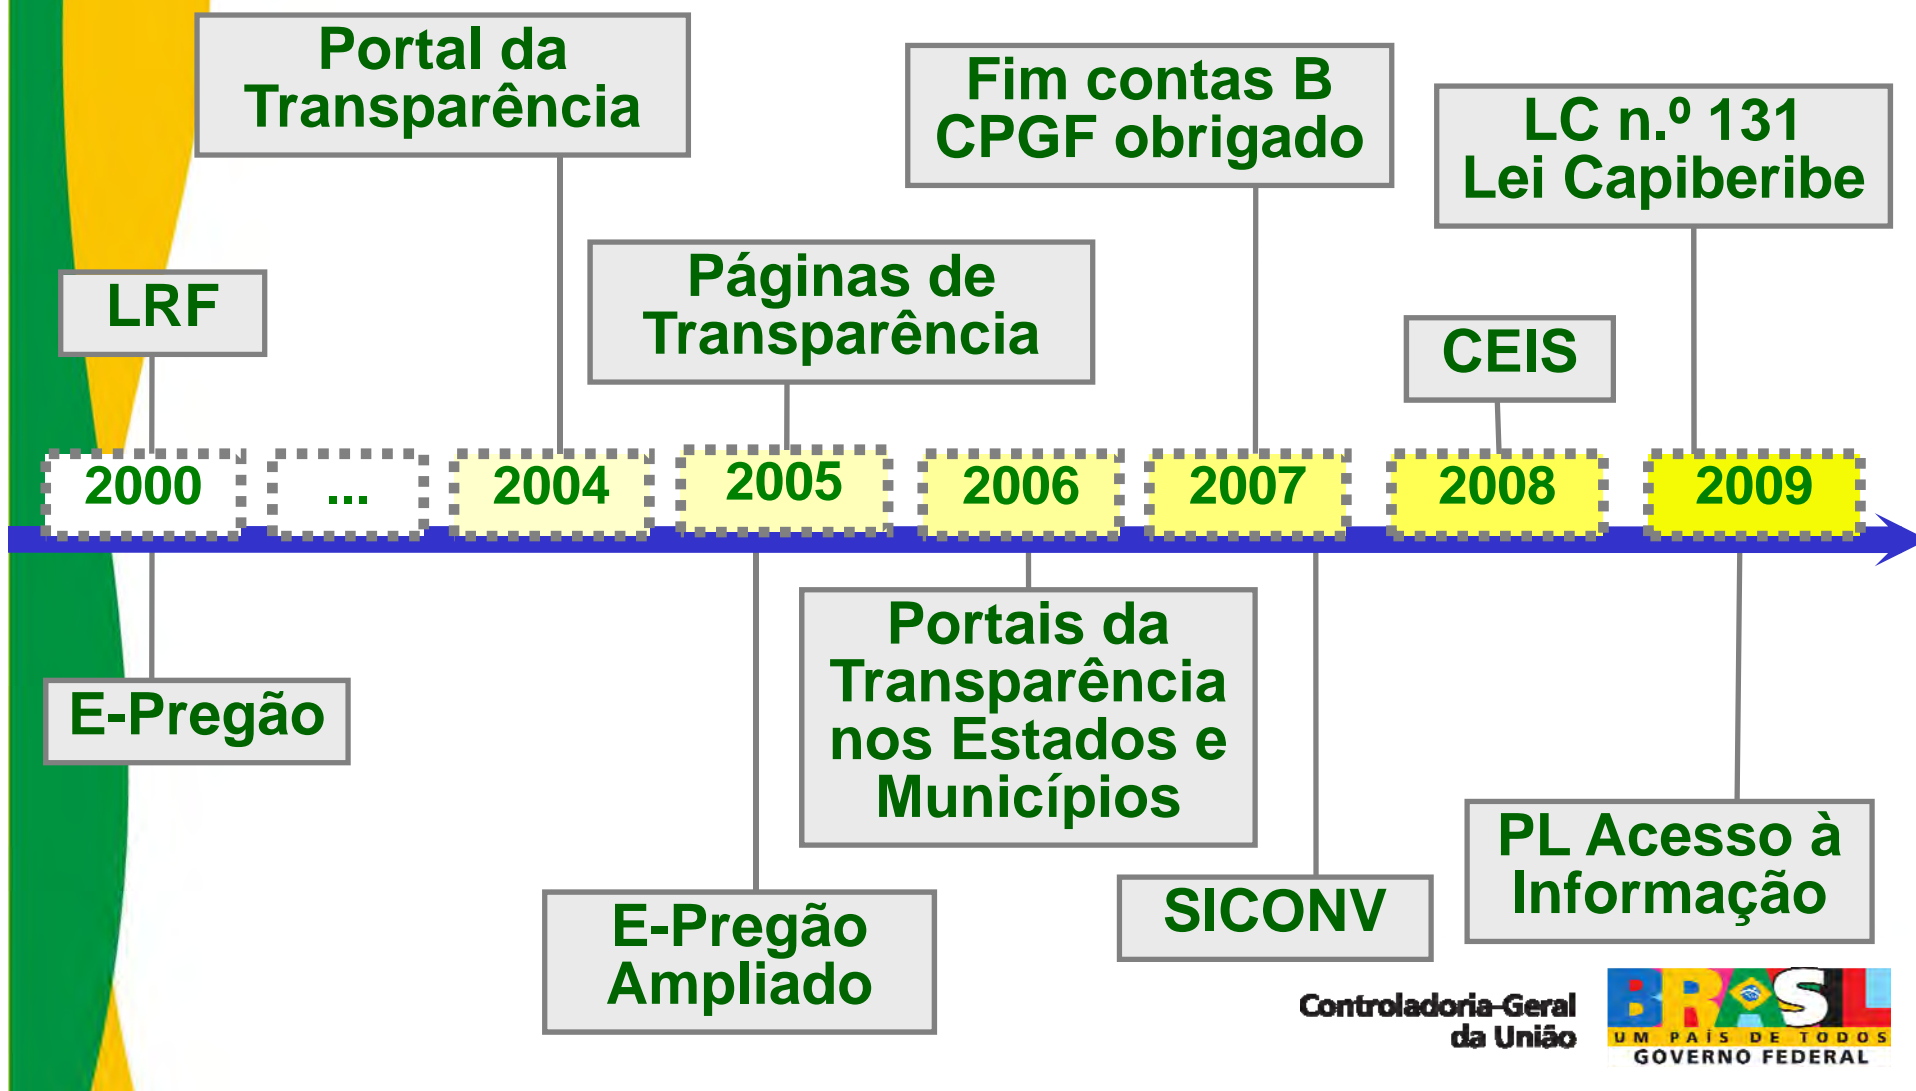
Portal da Transparência

Fim contas B
CPGF obrigado

LC n.º 131
Lei Capiberibe

LRF

Páginas de Transparência

CEIS

2000

...

2004

2005

2006

2007

2008

2009

E-Pregão

Portais da Transparência nos Estados e Municípios

PL Acesso à Informação

SICONV

E-Pregão Ampliado

Controladoria-Geral da União

BRASIL
UM PAÍS DE TODOS
GOVERNO FEDERAL